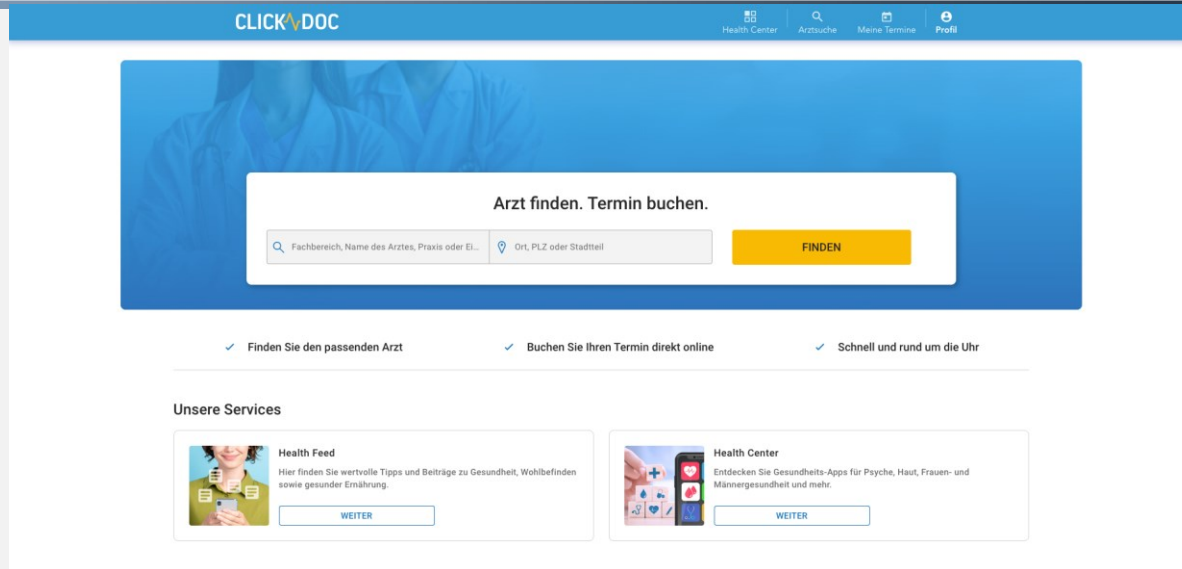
CLICKDOC

Health Center | Arztsuche | Meine Termine | Profil

Arzt finden. Termin buchen.

Fachbereich, Name des Arztes, Praxis oder Ei...

Ort, PLZ oder Stadtteil

FINDEN

✓ Finden Sie den passenden Arzt

✓ Buchen Sie Ihren Termin direkt online

✓ Schnell und rund um die Uhr

Unsere Services

Health Feed

Hier finden Sie wertvolle Tipps und Beiträge zu Gesundheit, Wohlbefinden sowie gesunder Ernährung.

WEITER

Health Center

Entdecken Sie Gesundheits-Apps für Psyche, Haut, Frauen- und Männergesundheit und mehr.

WEITER